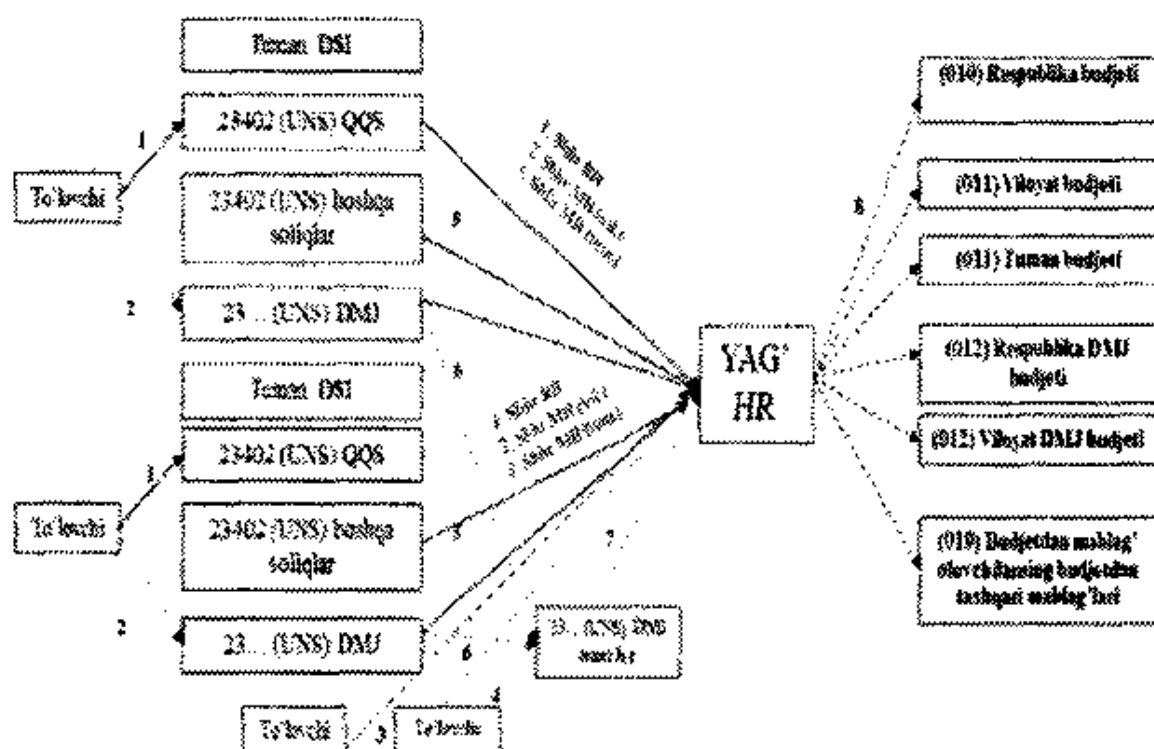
Tuman DSI

23402 (UNS) QQS

23402 (UNS) boshqa soliqlar

23 ... (UNS) DMJ

Tuman DSI

23402 (UNS) QQS

23402 (UNS) boshqa soliqlar

23 ... (UNS) DMJ

To'lovchi

To'lovchi

To'lovchi

To'lovchi

23 ... (UNS) DMJ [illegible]

1

1

2

2

3

4

5

6

6

7

8

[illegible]

YAG' HR

(010) Respublika budjeti

(011) Viloyat budjeti

(011) Tuman budjeti

(012) Respublika DMJ budjeti

(012) Viloyat DMJ budjeti

(019) Budjetdan mablag' oluvchilarning budjetdan tashqari mablag'lari